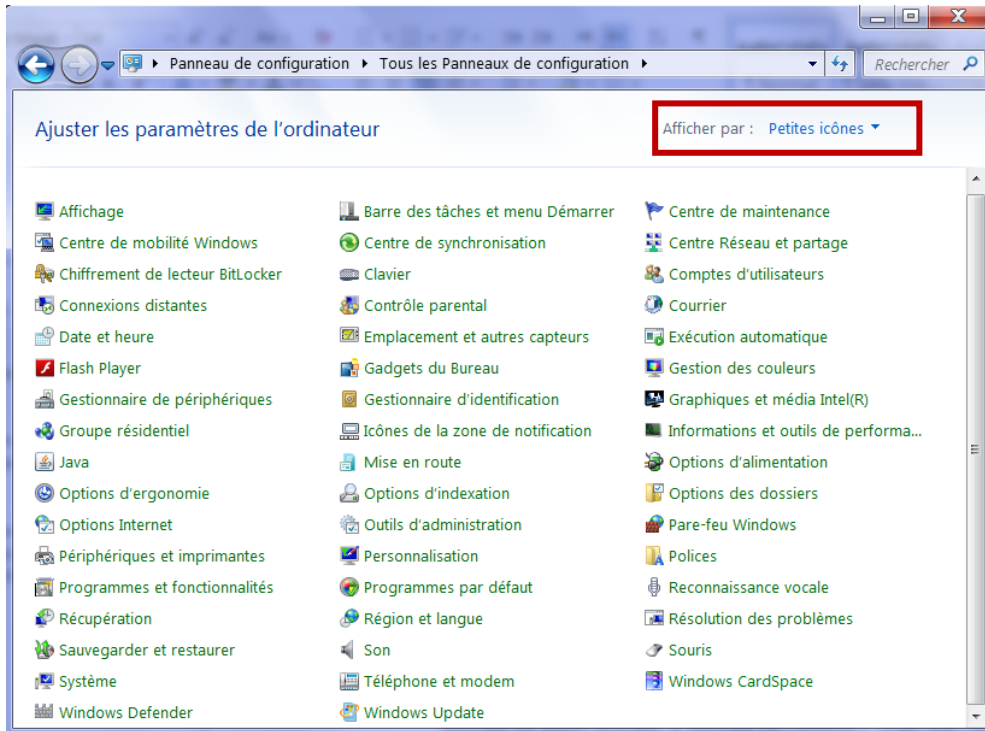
Panneau de configuration ▸ Tous les Panneaux de configuration ▸

Rechercher

Ajuster les paramètres de l'ordinateur

Afficher par : Petites icônes ▾

Affichage
Centre de mobilité Windows
Chiffrement de lecteur BitLocker
Connexions distantes
Date et heure
Flash Player
Gestionnaire de périphériques
Groupe résidentiel
Java
Options d'ergonomie
Options Internet
Périphériques et imprimantes
Programmes et fonctionnalités
Récupération
Sauvegarder et restaurer
Système
Windows Defender

Barre des tâches et menu Démarrer
Centre de synchronisation
Clavier
Contrôle parental
Emplacement et autres capteurs
Gadgets du Bureau
Gestionnaire d'identification
Icônes de la zone de notification
Mise en route
Options d'indexation
Outils d'administration
Personnalisation
Programmes par défaut
Région et langue
Son
Téléphone et modem
Windows Update

Centre de maintenance
Centre Réseau et partage
Comptes d'utilisateurs
Courrier
Exécution automatique
Gestion des couleurs
Graphiques et média Intel(R)
Informations et outils de performa...
Options d'alimentation
Options des dossiers
Pare-feu Windows
Polices
Reconnaissance vocale
Résolution des problèmes
Souris
Windows CardSpace